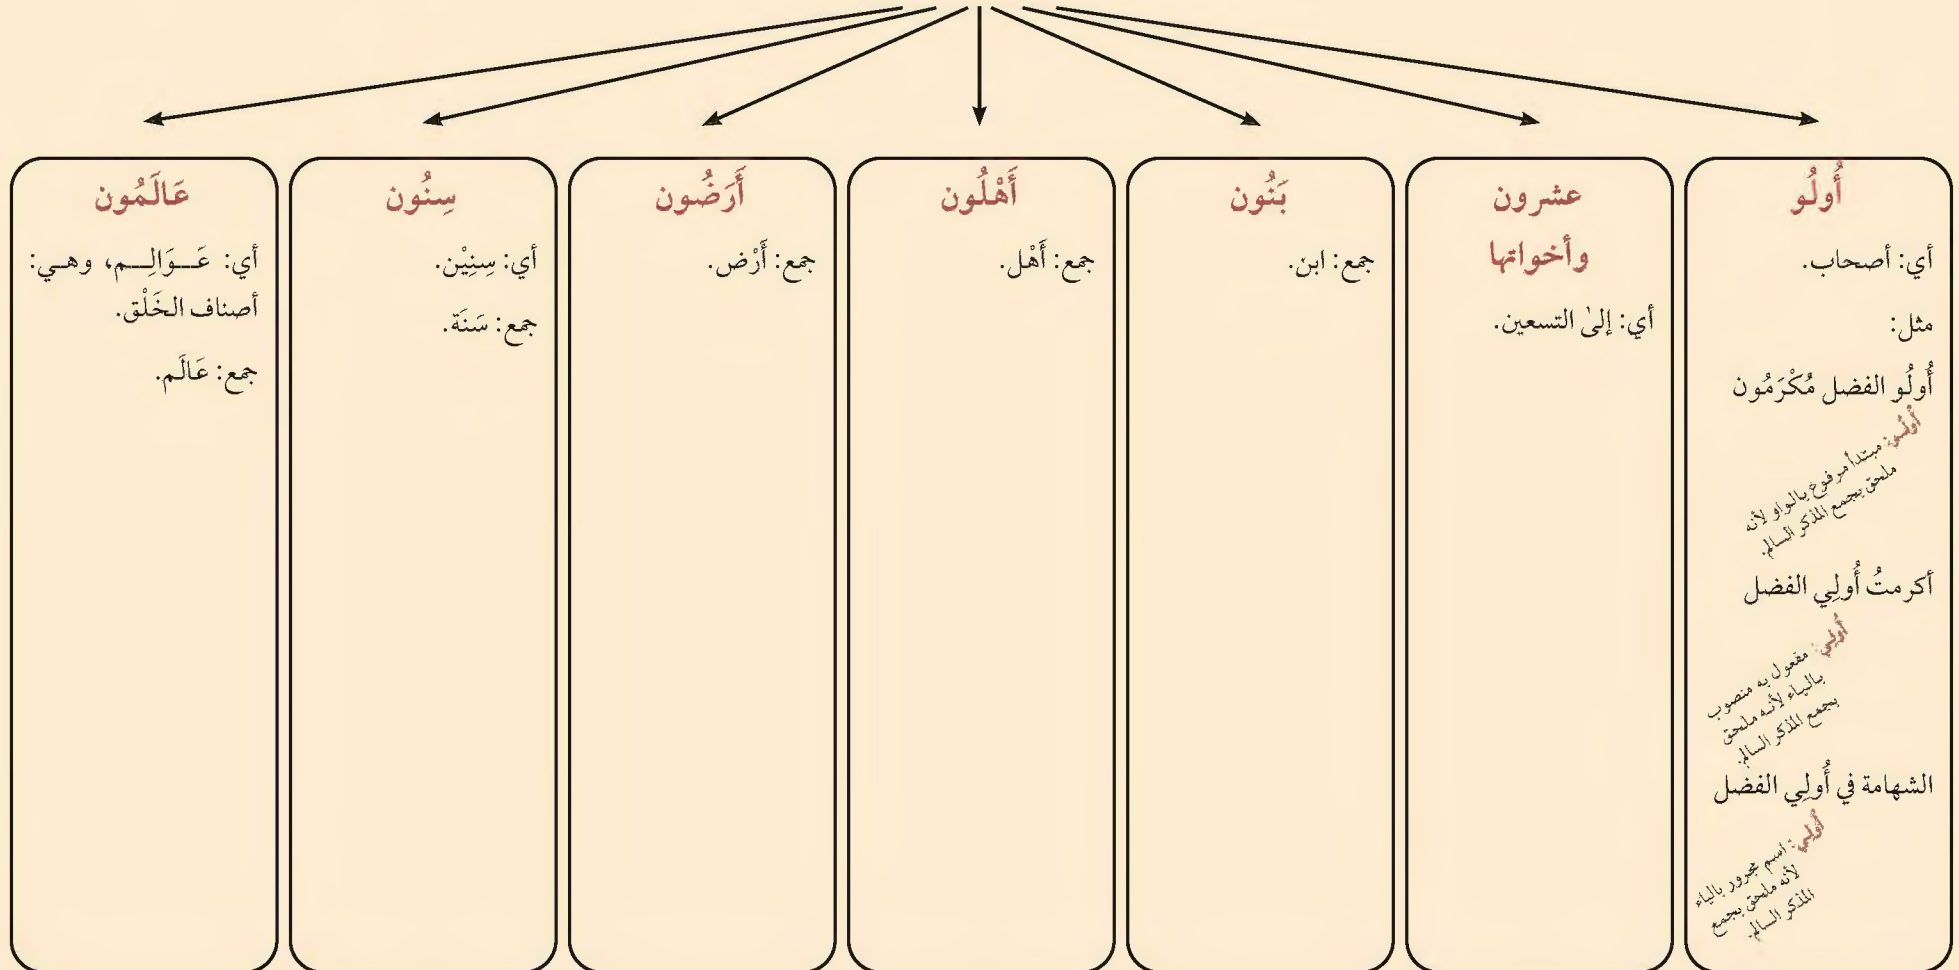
أُولُو

أي: أصحاب.

مثل:

أُولُو الفضل مُكْرَمُون

أُولُو: مبتدأ مرفوع بالواو لأنه ملحق بجمع المذكر السالم.

أكرمتُ أُولِي الفضل

أُولِي: مفعول به منصوب بالياء لأنه ملحق بجمع المذكر السالم.

الشهامة في أُولِي الفضل

أُولِي: اسم مجرور بالياء لأنه ملحق بجمع المذكر السالم.

عشرون وأخواتها

أي: إلى التسعين.

بَنُون

جمع: ابن.

أَهْلُون

جمع: أَهْل.

أَرَضُون

جمع: أَرْض.

سِنُون

أي: سِنِيْن.

جمع: سَنَة.

عَالَمُون

أي: عَوَالِم، وهي: أصناف الخَلْق.

جمع: عَالَم.